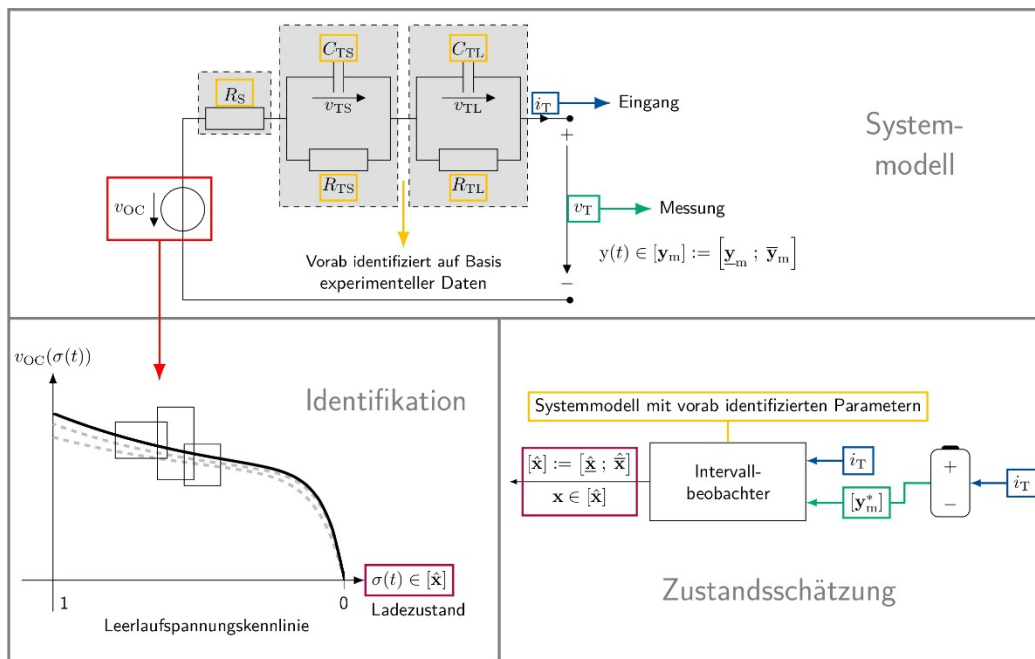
$C_{\mathrm{TS}}$

$C_{\mathrm{TL}}$

$R_{\mathrm{S}}$

$v_{\mathrm{TS}}$

$v_{\mathrm{TL}}$

$i_{\mathrm{T}}$ Eingang

+

System-
modell

$v_{\mathrm{OC}}$

$R_{\mathrm{TS}}$

$R_{\mathrm{TL}}$

$v_{\mathrm{T}}$ Messung

$\mathrm{y}(t) \in [\mathbf{y}_{\mathrm{m}}] := \left[\underline{\mathbf{y}}_{\mathrm{m}} \, ; \, \overline{\mathbf{y}}_{\mathrm{m}}\right]$

Vorab identifiziert auf Basis experimenteller Daten

−

$v_{\mathrm{OC}}(\sigma(t))$

Identifikation

Systemmodell mit vorab identifizierten Parametern

$[\hat{\mathbf{x}}] := \left[\underline{\hat{\mathbf{x}}} \, ; \, \hat{\overline{\mathbf{x}}}\right]$

$\mathbf{x} \in [\hat{\mathbf{x}}]$

Intervall-
beobachter

$i_{\mathrm{T}}$

$[\mathbf{y}_{\mathrm{m}}^{*}]$

+

−

$i_{\mathrm{T}}$

$\sigma(t) \in [\hat{\mathbf{x}}]$

1

0

Ladezustand

Leerlaufspannungskennlinie

Zustandsschätzung